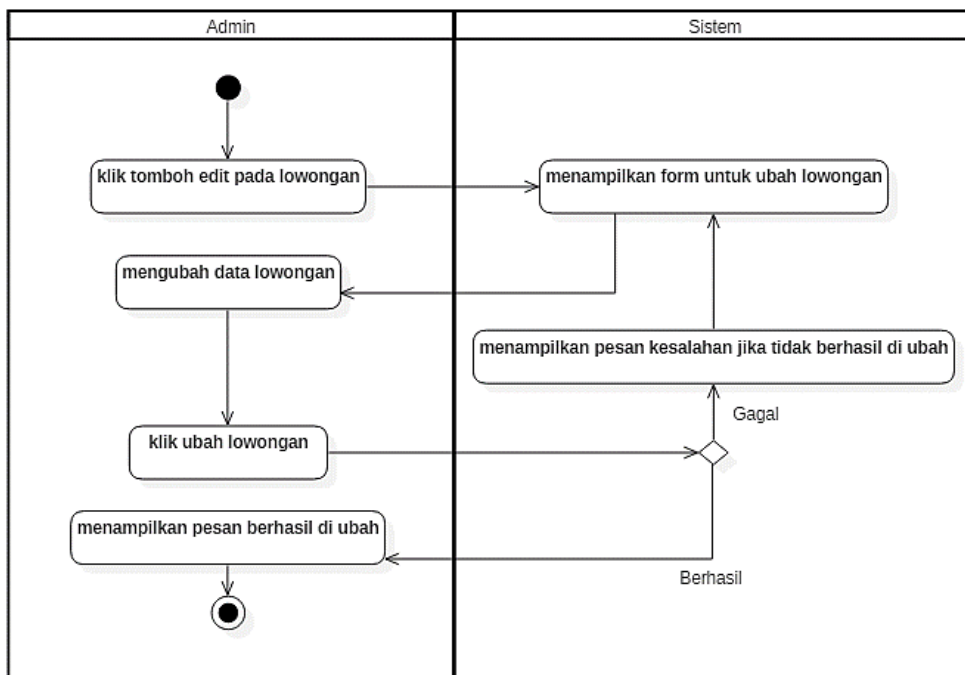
Admin

Sistem

klik tomboh edit pada lowongan

menampilkan form untuk ubah lowongan

mengubah data lowongan

menampilkan pesan kesalahan jika tidak berhasil di ubah

Gagal

klik ubah lowongan

menampilkan pesan berhasil di ubah

Berhasil